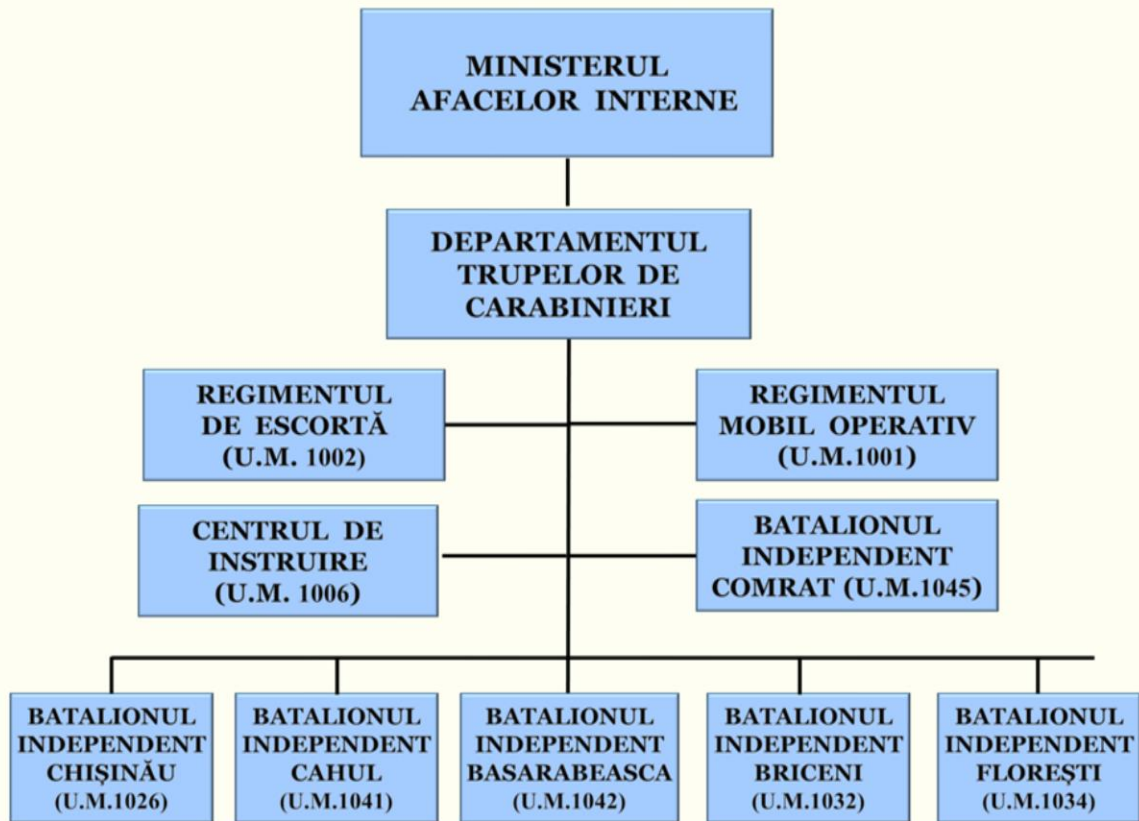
MINISTERUL AFACELOR INTERNE

DEPARTAMENTUL TRUPELOR DE CARABINIERI

REGIMENTUL DE ESCORTĂ (U.M. 1002)

REGIMENTUL MOBIL OPERATIV (U.M.1001)

CENTRUL DE INSTRUIRE (U.M. 1006)

BATALIONUL INDEPENDENT COMRAT (U.M.1045)

BATALIONUL INDEPENDENT CHIȘINĂU (U.M.1026)

BATALIONUL INDEPENDENT CAHUL (U.M.1041)

BATALIONUL INDEPENDENT BASARABEASCA (U.M.1042)

BATALIONUL INDEPENDENT BRICENI (U.M.1032)

BATALIONUL INDEPENDENT FLOREȘTI (U.M.1034)